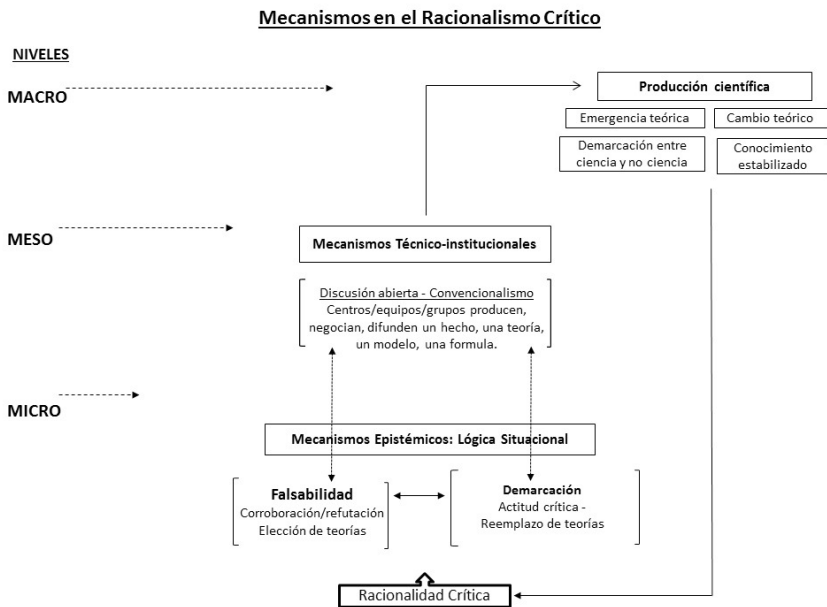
Mecanismos en el Racionalismo Crítico

NIVELES

MACRO

Producción científica

Emergencia teórica

Cambio teórico

Demarcación entre ciencia y no ciencia

Conocimiento estabilizado

MESO

Mecanismos Técnico-institucionales

Discusión abierta - Convencionalismo
Centros/equipos/grupos producen, negocian, difunden un hecho, una teoría, un modelo, una formula.

MICRO

Mecanismos Epistémicos: Lógica Situacional

Falsabilidad
Corroboración/refutación
Elección de teorías

Demarcación
Actitud crítica - Reemplazo de teorías

Racionalidad Crítica